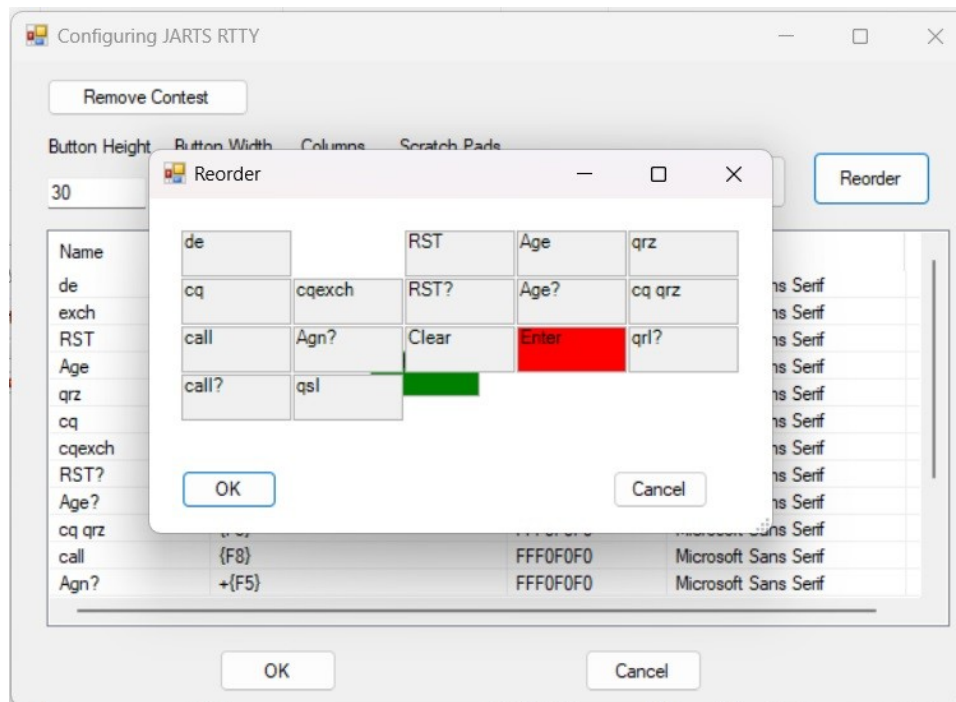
Configuring JARTS RTTY

Remove Contest

Button Height Button Width Columns Scratch Pads

30

Reorder

Reorder

| de | | RST | Age | qrz |
|---|---|---|---|---|
| cq | cqexch | RST? | Age? | cq qrz |
| call | Agn? | Clear | Enter | qrl? |
| call? | qsl | | | |

OK

Cancel

| Name | | | |
|---|---|---|---|
| de | | | ns Serif |
| exch | | | ns Serif |
| RST | | | ns Serif |
| Age | | | ns Serif |
| qrz | | | ns Serif |
| cq | | | ns Serif |
| cqexch | | | ns Serif |
| RST? | | | ns Serif |
| Age? | | | ns Serif |
| cq qrz | | | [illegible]ans Serif |
| call | {F8} | FFF0F0F0 | Microsoft Sans Serif |
| Agn? | +{F5} | FFF0F0F0 | Microsoft Sans Serif |

OK

Cancel